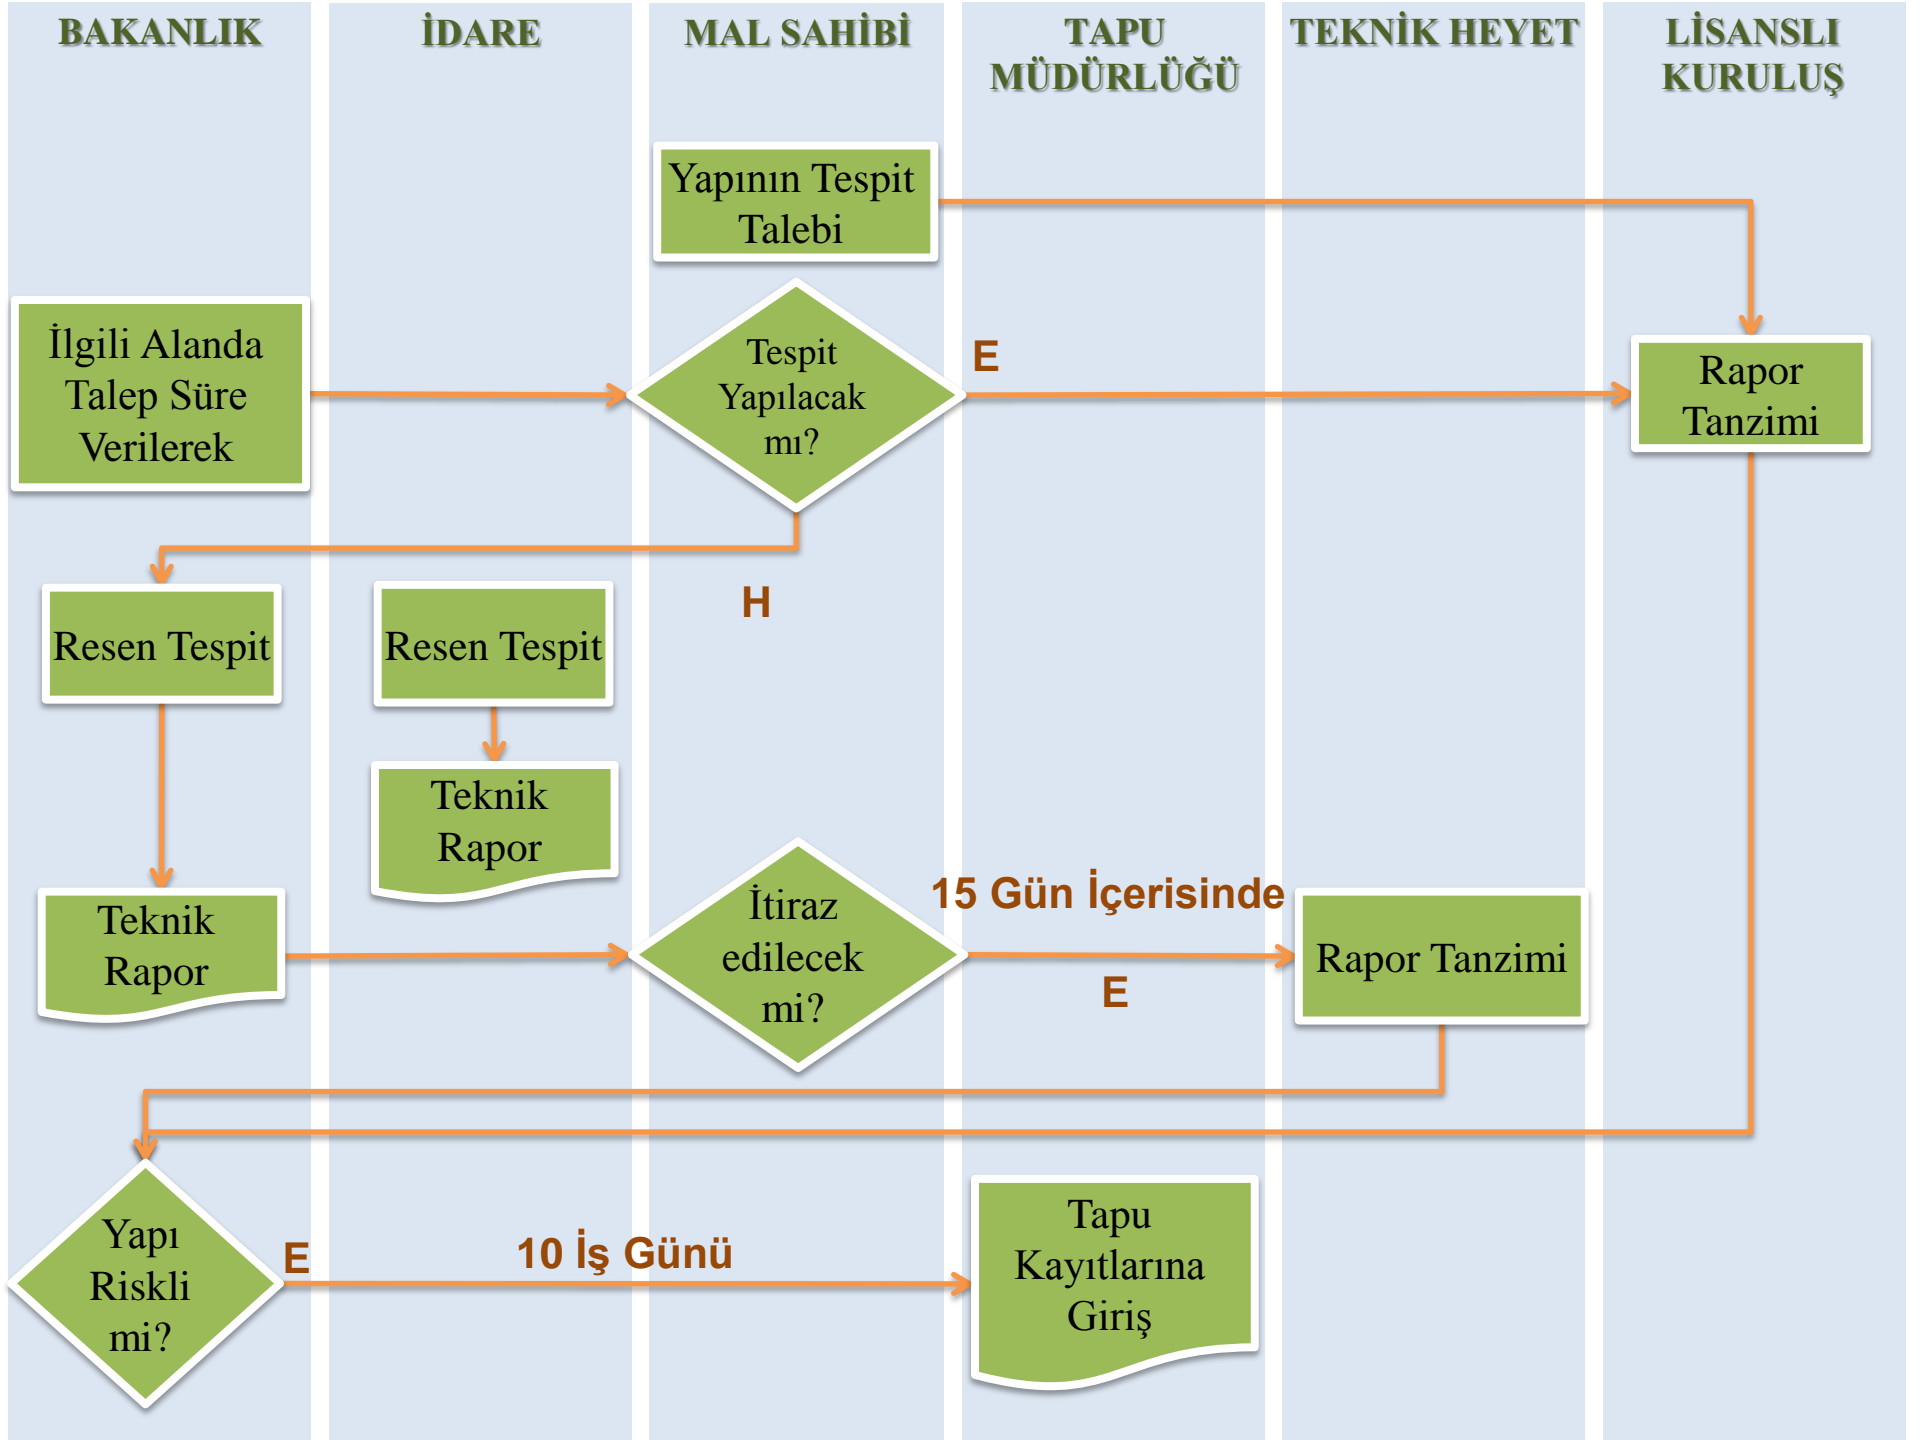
BAKANLIK

İDARE

MAL SAHİBİ

TAPU MÜDÜRLÜĞÜ

TEKNİK HEYET

LİSANSLI KURULUŞ

Yapının Tespit Talebi

İlgili Alanda Talep Süre Verilerek

Tespit Yapılacak mı?

E

Rapor Tanzimi

H

Resen Tespit

Resen Tespit

Teknik Rapor

Teknik Rapor

İtiraz edilecek mi?

15 Gün İçerisinde

E

Rapor Tanzimi

Yapı Riskli mi?

E

10 İş Günü

Tapu Kayıtlarına Giriş